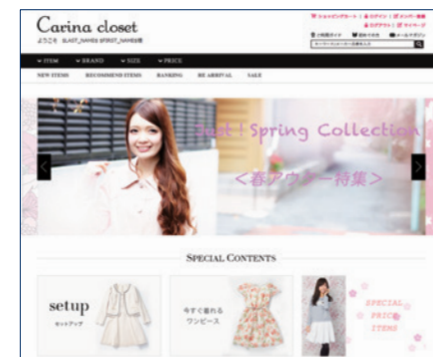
Carina closet

ようこそ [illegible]

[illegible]

▼ ITEM ▼ BRAND ▼ SIZE ▼ PRICE

NEW ITEMS RECOMMEND ITEMS RANKING RE ARRIVAL SALE

Just! Spring Collection

<春アウター特集>

SPECIAL CONTENTS

setup
セットアップ

今すぐ着れる
ワンピース

SPECIAL PRICE ITEMS